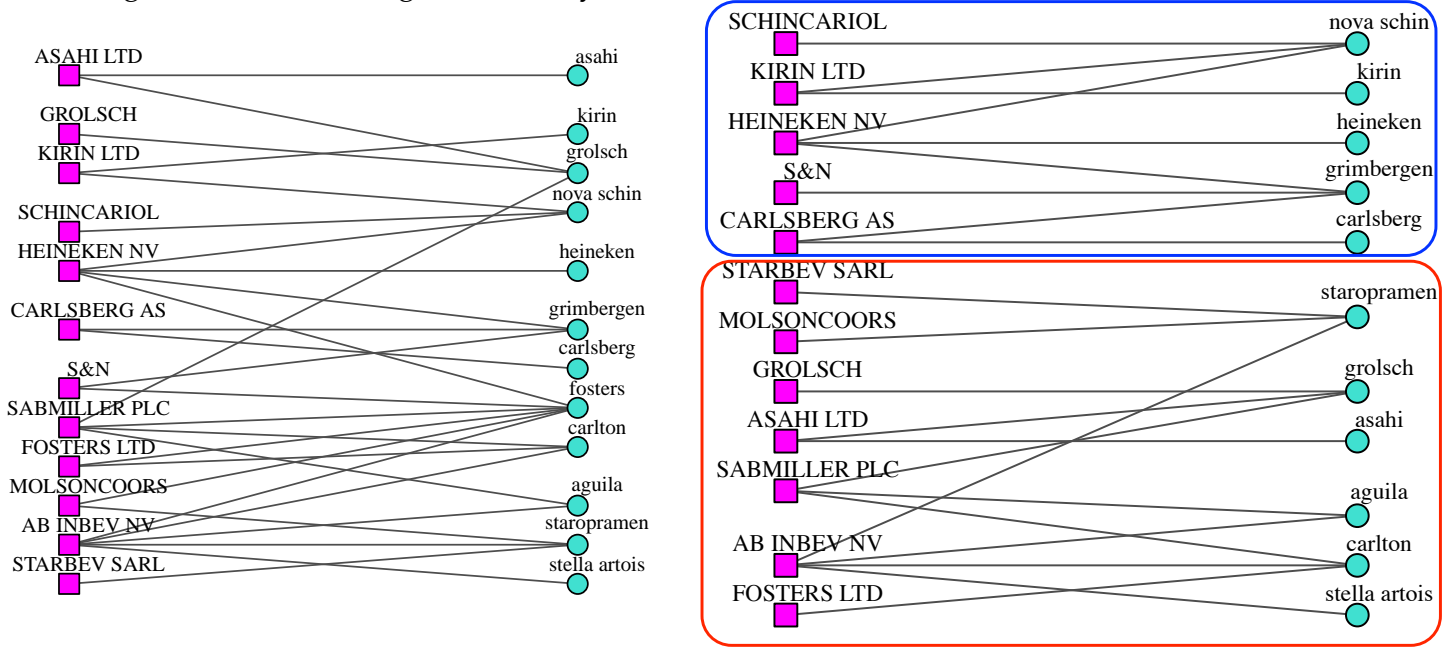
ASAHI LTD
asahi
GROLSCH
kirin
KIRIN LTD
grolsch
nova schin
SCHINCARIOL
HEINEKEN NV
heineken
CARLSBERG AS
grimbergen
carlsberg
S&N
fosters
SABMILLER PLC
carlton
FOSTERS LTD
MOLSONCOORS
aguila
AB INBEV NV
staropramen
STARBEV SARL
stella artois

SCHINCARIOL
nova schin
KIRIN LTD
kirin
HEINEKEN NV
heineken
S&N
grimbergen
CARLSBERG AS
carlsberg

STARBEV SARL
staropramen
MOLSONCOORS
GROLSCH
grolsch
ASAHI LTD
asahi
SABMILLER PLC
aguila
AB INBEV NV
carlton
FOSTERS LTD
stella artois